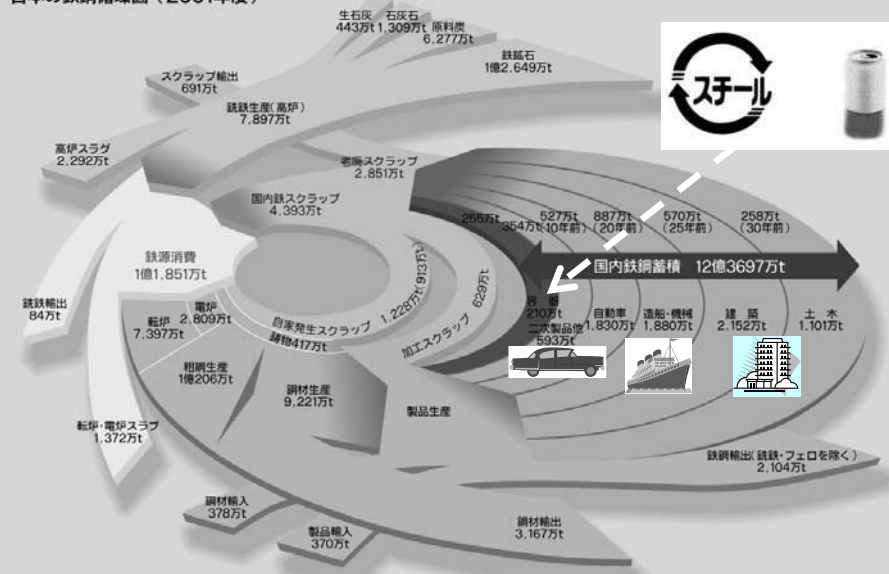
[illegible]

生石灰 443万t
石灰石 1,309万t
原料炭 6,277万t
鉄鉱石 1億2,649万t

スクラップ輸出 691万t
銑鉄生産(高炉) 7,897万t
高炉スラグ 2,292万t
老廃スクラップ 2,851万t
国内鉄スクラップ 4,393万t

255万t
354万t
527万t (10年前)
887万t (20年前)
570万t (25年前)
258万t (30年前)

スチール

鉄源消費 1億1,851万t
鉄鋼輸出 84万t
国内鉄鋼蓄積 12億3697万t

電炉 2,809万t
転炉 7,397万t
自家発生スクラップ 1,228万t(913万t)
鋳物417万t
加工スクラップ 629万t

容器 210万t
二次製品他 593万t
自動車 1,830万t
造船・機械 1,880万t
建築 2,152万t
土木 1,101万t

粗鋼生産 1億206万t
鋼材生産 9,221万t
製品生産
転炉・電炉スラグ 1,372万t

鉄鋼輸出(銑鉄・フェロを除く) 2,104万t

鋼材輸入 378万t
製品輸入 370万t
鋼材輸出 3,167万t